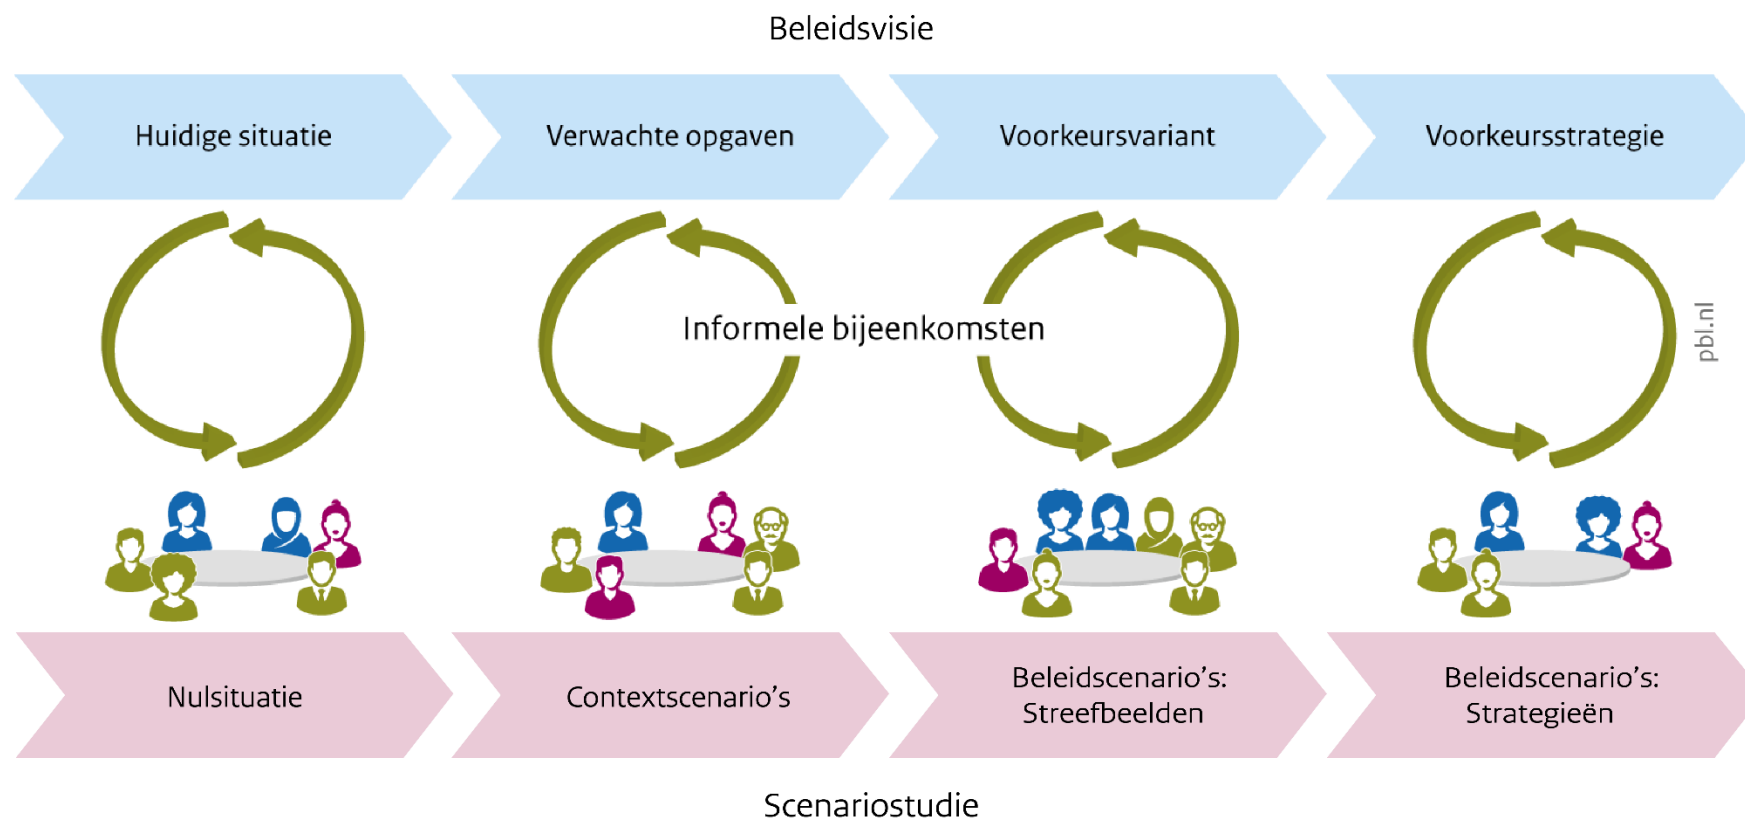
Beleidsvisie

Huidige situatie

Verwachte opgaven

Voorkeursvariant

Voorkeursstrategie

Informele bijeenkomsten

pbl.nl

Nulsituatie

Contextscenario's

Beleidscenario's: Streefbeelden

Beleidscenario's: Strategieën

Scenariostudie